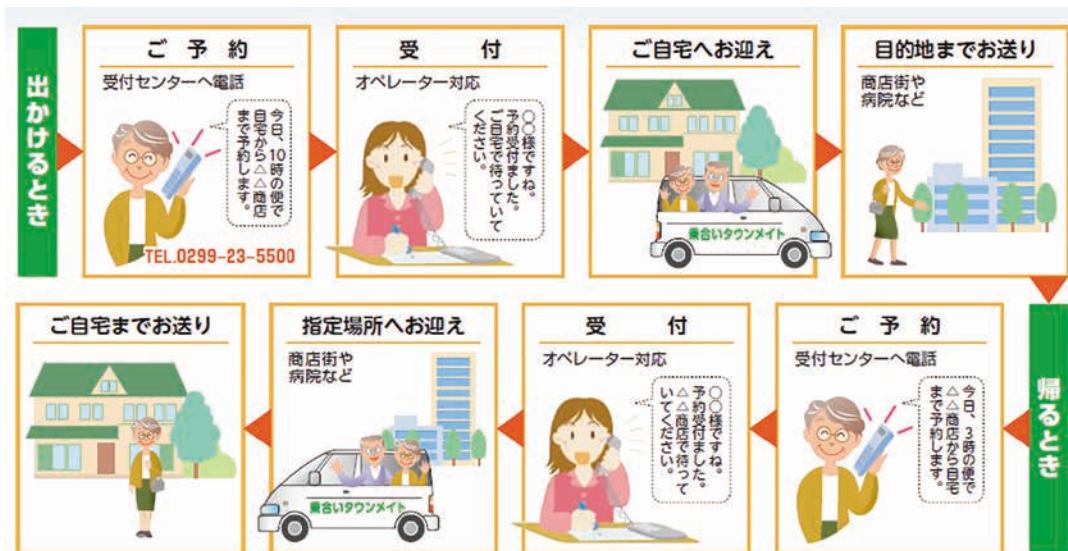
出かけるとき

ご予約

受付センターへ電話

今日、10時の便で自宅から△△商店まで予約します。

TEL.0299-23-5500

受付

オペレーター対応

○○様ですね。予約受付ました。ご自宅で待っていてください。

ご自宅へお迎え

乗合いタウンメイト

目的地までお送り

商店街や病院など

帰るとき

ご予約

受付センターへ電話

今日、3時の便で△△商店から自宅まで予約します。

受付

オペレーター対応

○○様ですね。予約受付ました。△△商店で待っていてください。

指定場所へお迎え

商店街や病院など

乗合いタウンメイト

ご自宅までお送り